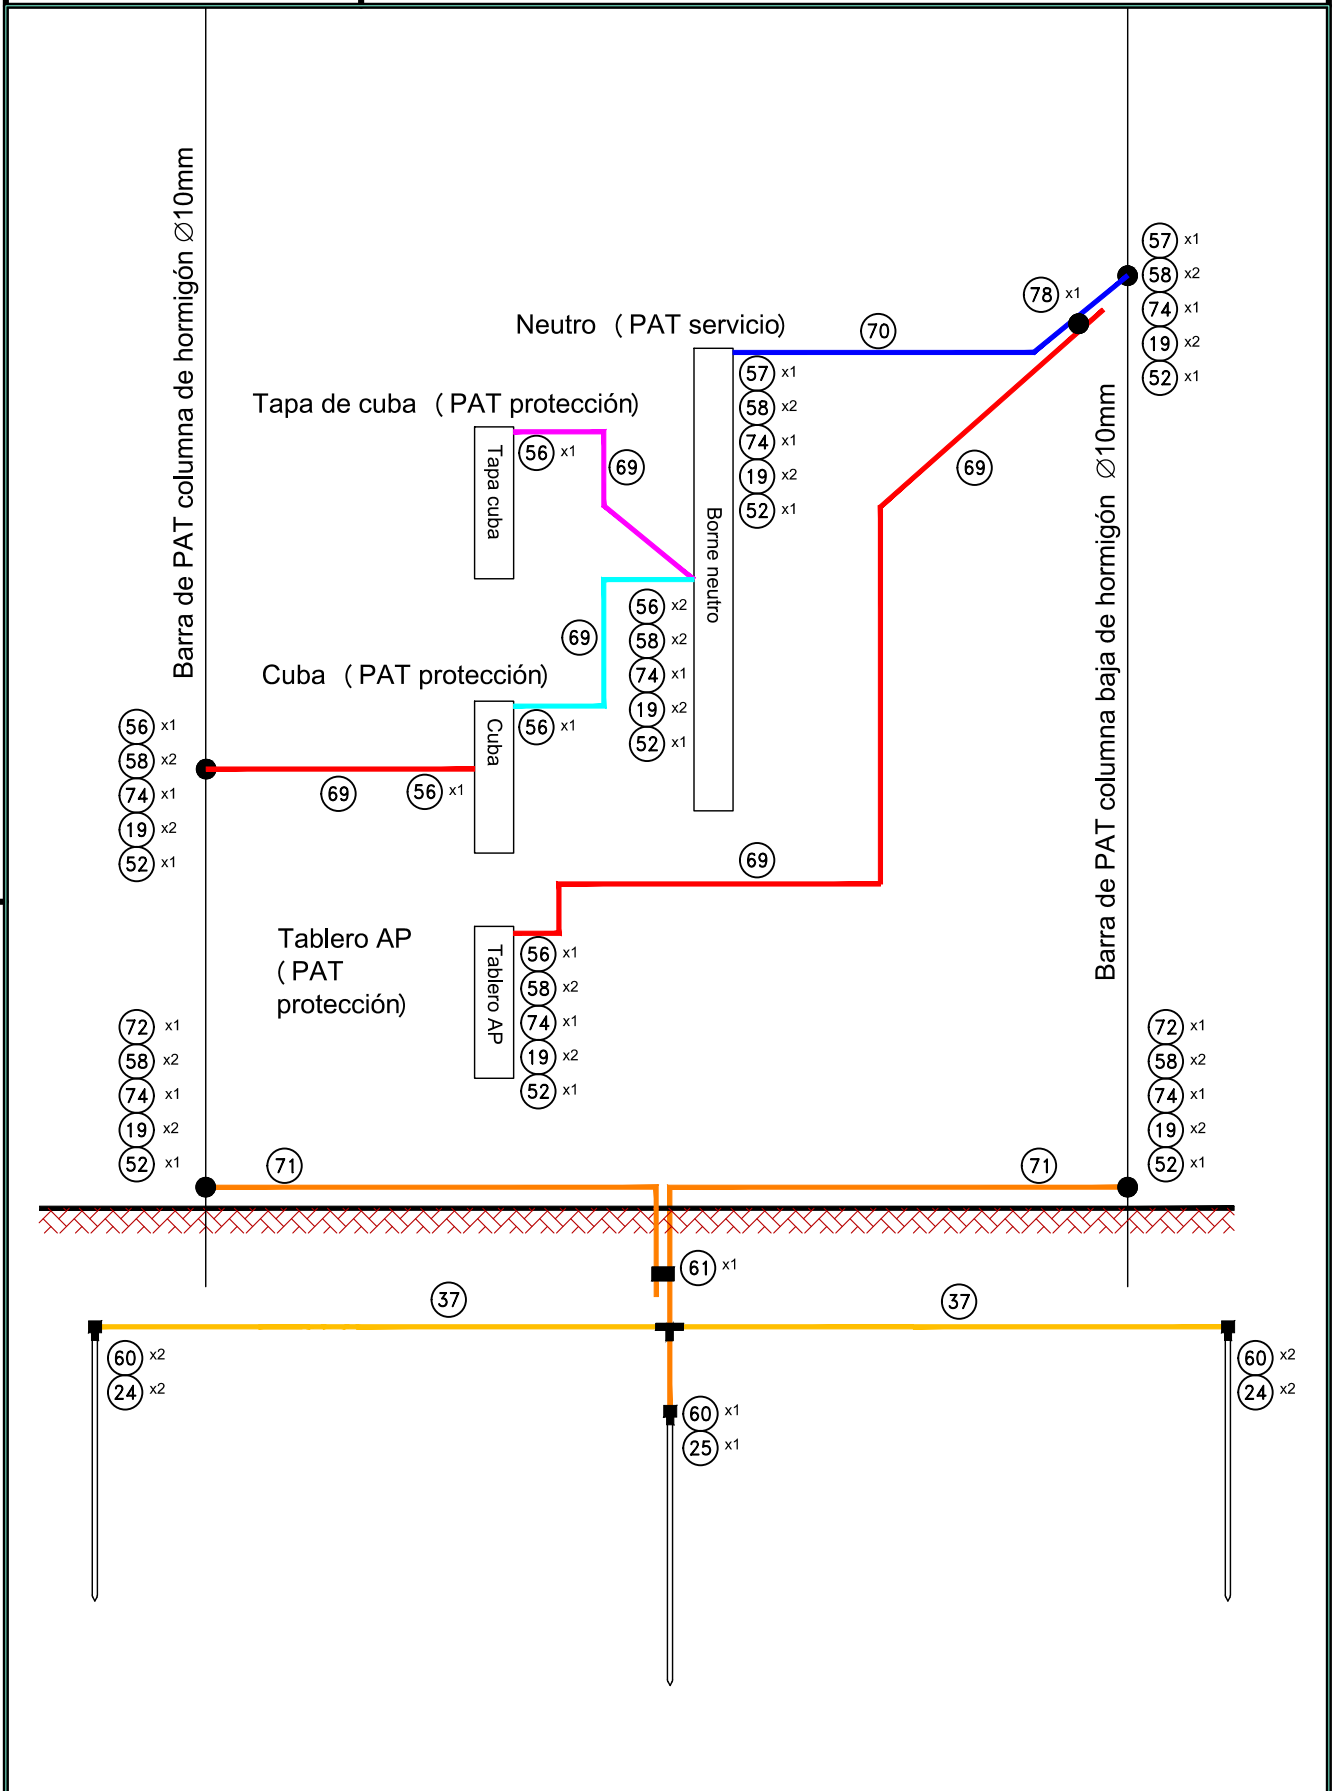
Barra de PAT columna de hormigón Ø10mm

57 x1
58 x2
74 x1
19 x2
52 x1

78 x1

Neutro ( PAT servicio)

70

57 x1
58 x2
74 x1
19 x2
52 x1

Tapa de cuba ( PAT protección)

Tapa cuba

56 x1

69

Borne neutro

69

56 x2
58 x2
74 x1
19 x2
52 x1

69

Cuba ( PAT protección)

Cuba

56 x1

56 x1
58 x2
74 x1
19 x2
52 x1

69

56 x1

Barra de PAT columna baja de hormigón Ø10mm

69

Tablero AP
( PAT
protección)

Tablero AP

56 x1
58 x2
74 x1
19 x2
52 x1

72 x1
58 x2
74 x1
19 x2
52 x1

72 x1
58 x2
74 x1
19 x2
52 x1

71

71

61 x1

37

37

60 x2
24 x2

60 x2
24 x2

60 x1
25 x1